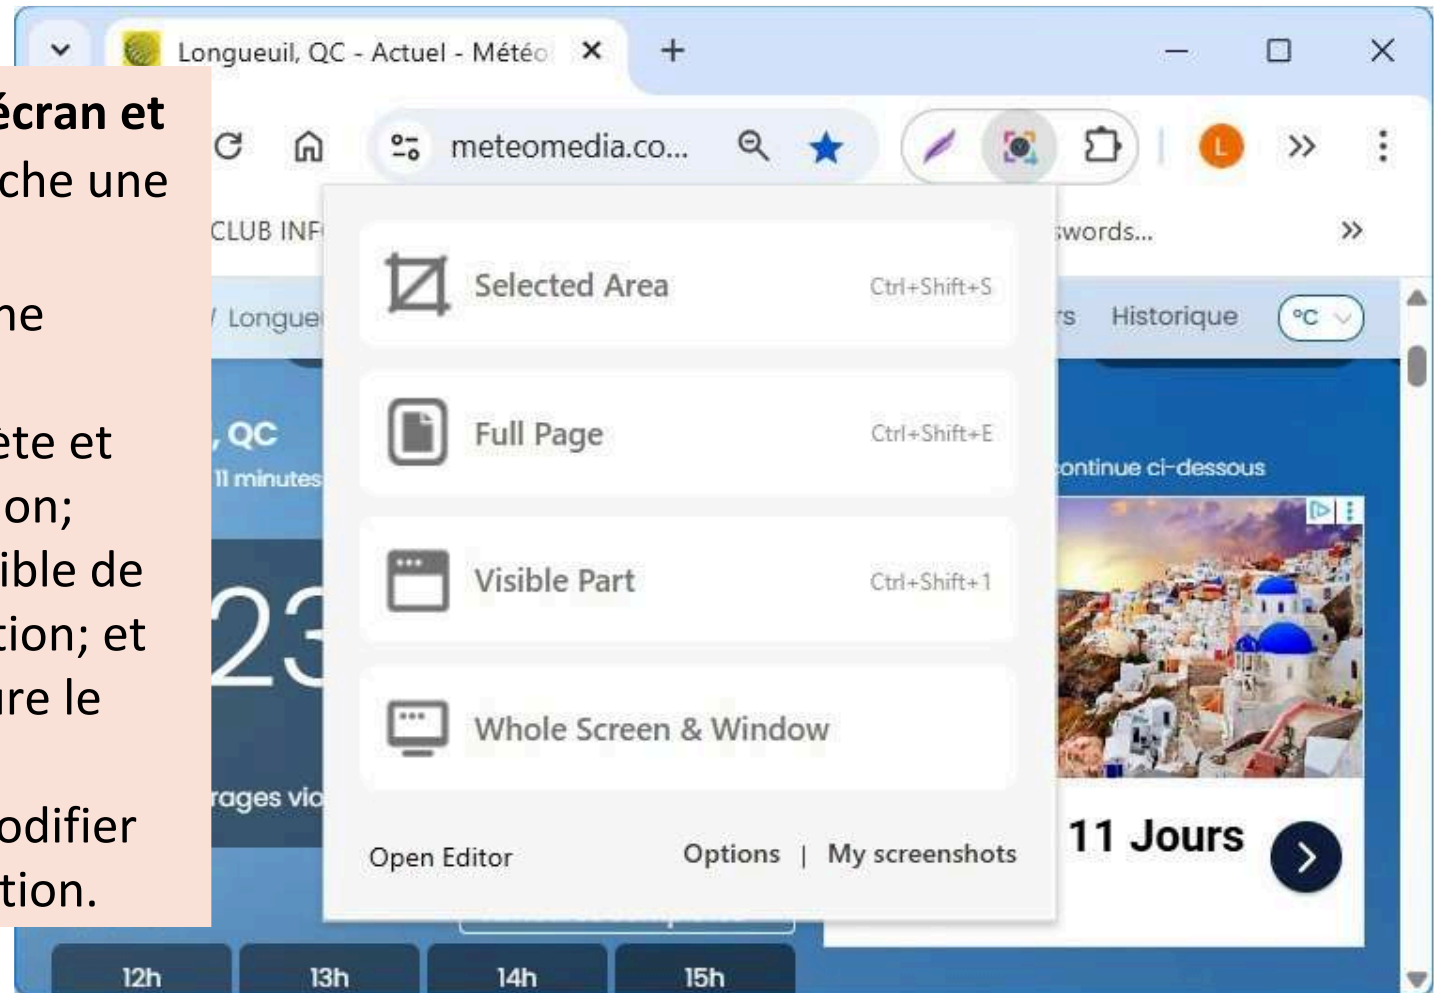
écran et
che une

ne

ète et
on;
ible de
tion; et
ure le

odifier
tion.

Longueuil, QC - Actuel - Météo ✕ +

meteomedia.co...

CLUB INF

swords...

/ Longue

rs Historique °C

, QC
11 minutes

Selected Area Ctrl+Shift+S

Full Page Ctrl+Shift+E

Visible Part Ctrl+Shift+1

Whole Screen & Window

Open Editor Options | My screenshots

continue ci-dessous

23

rages vio

11 Jours

12h 13h 14h 15h